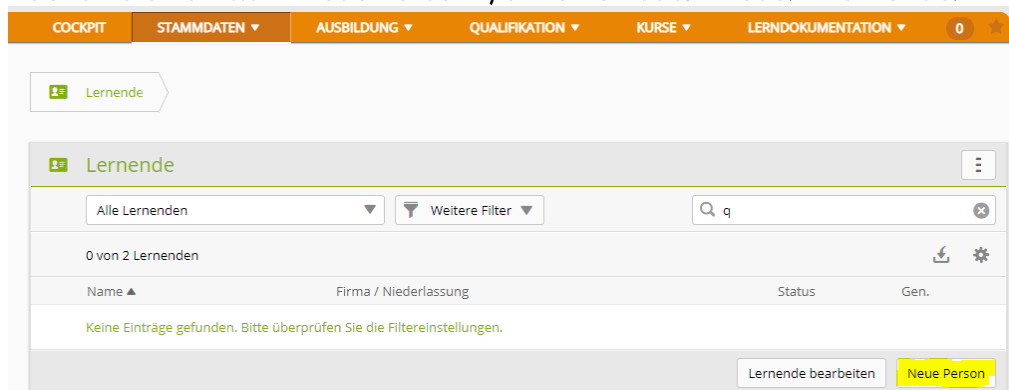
COCKPIT STAMMDATEN ▼ AUSBILDUNG ▼ QUALIFIKATION ▼ KURSE ▼ LERNDOKUMENTATION ▼ 0

Lernende

Lernende

Alle Lernenden

Weitere Filter

q

0 von 2 Lernenden

| Name ▲ | Firma / Niederlassung | Status | Gen. |
|---|---|---|---|

Keine Einträge gefunden. Bitte überprüfen Sie die Filtereinstellungen.

Lernende bearbeiten

Neue Person